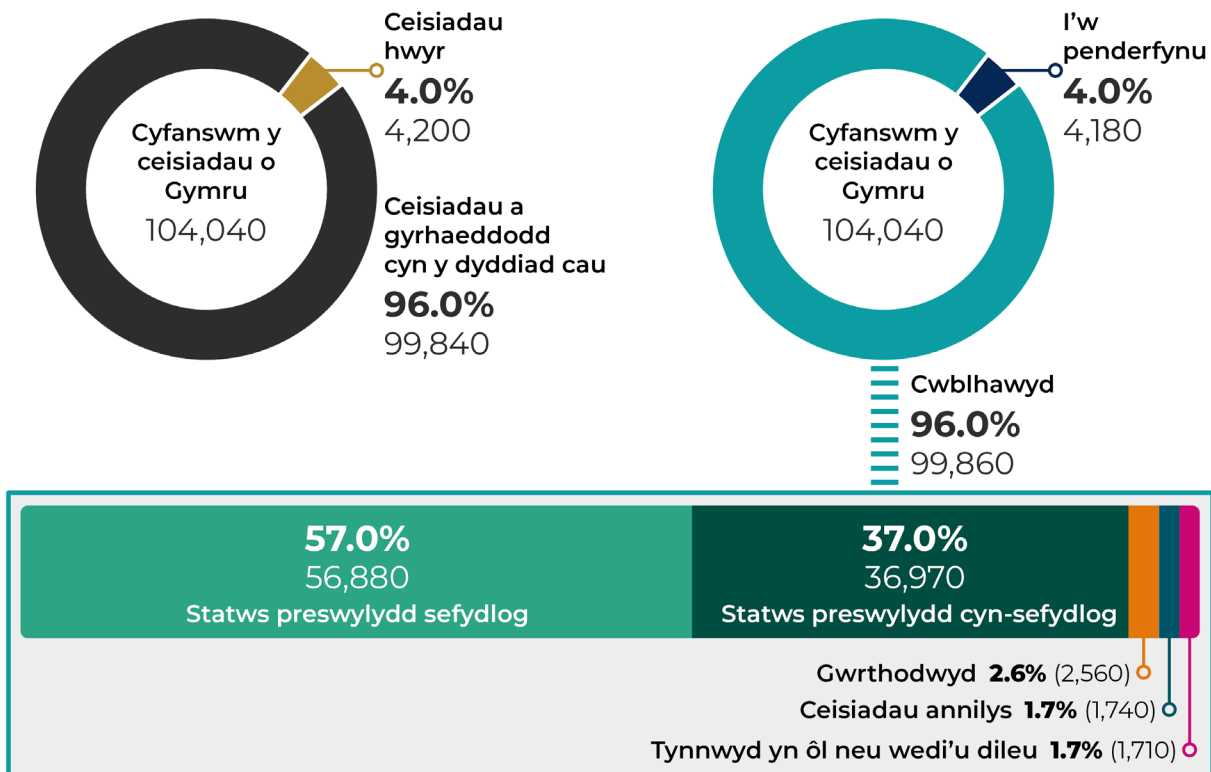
Cyfanswm y ceisiadau o Gymru
104,040

Ceisiadau hwyr
4.0%
4,200

Ceisiadau a gyrhaeddodd cyn y dyddiad cau
96.0%
99,840

Cyfanswm y ceisiadau o Gymru
104,040

I'w penderfynu
4.0%
4,180

Cwblhawyd
96.0%
99,860

57.0%
56,880
Statws preswylydd sefydlog

37.0%
36,970
Statws preswylydd cyn-sefydlog

Gwrthodwyd 2.6% (2,560)
Ceisiadau annilys 1.7% (1,740)
Tynnwyd yn ôl neu wedi'u dileu 1.7% (1,710)